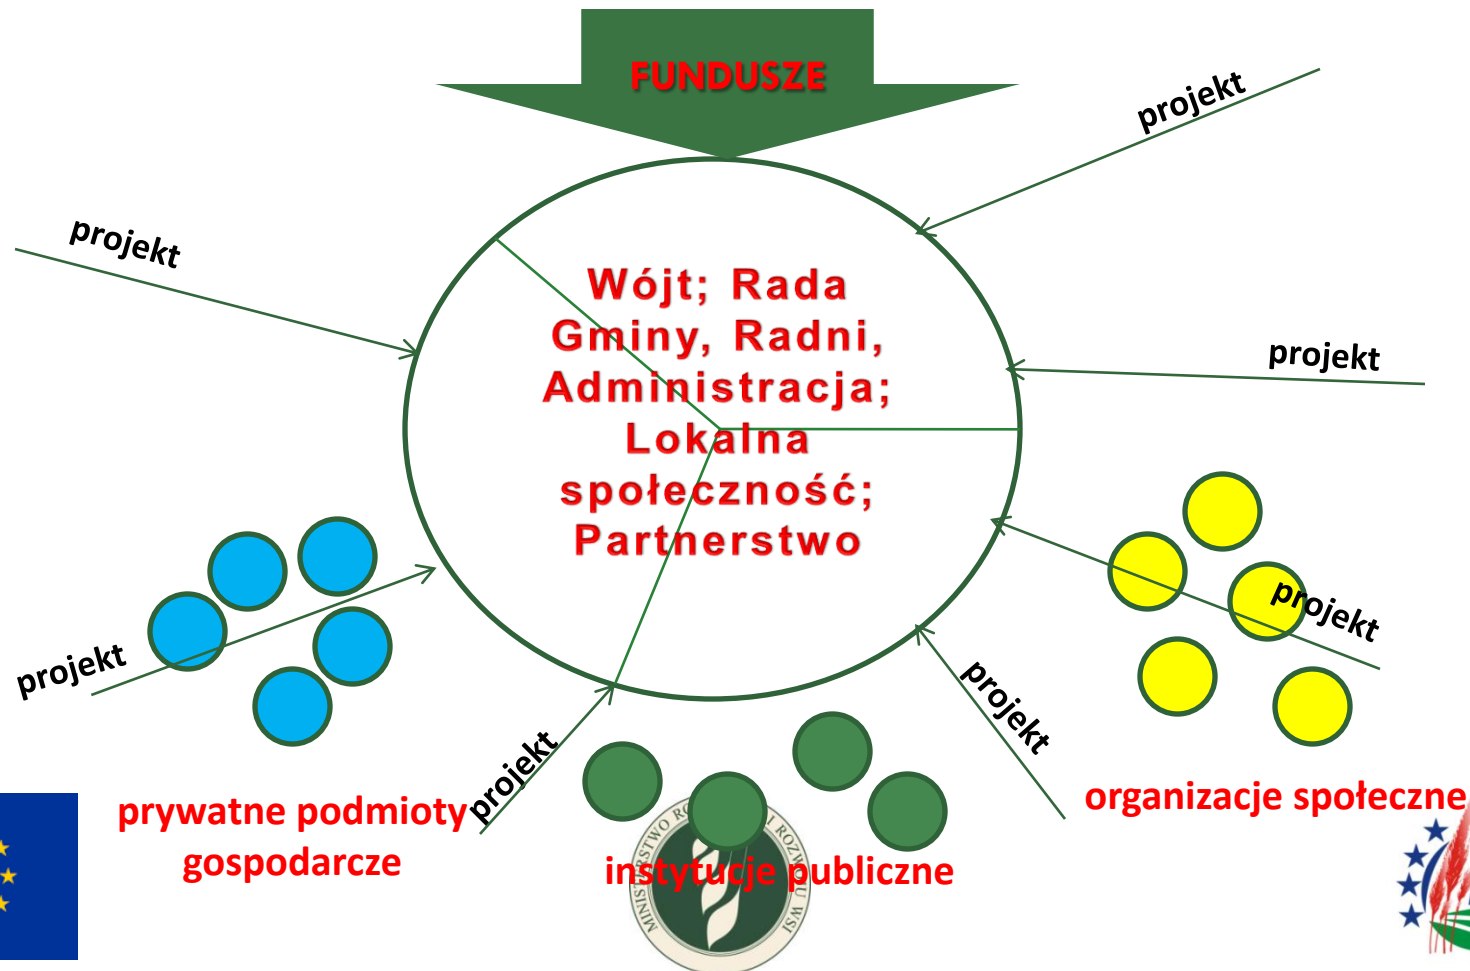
FUNDUSZE

projekt

projekt

projekt

Wójt; Rada Gminy, Radni, Administracja; Lokalna społeczność; Partnerstwo

projekt

projekt

projekt

projekt

projekt

prywatne podmioty gospodarcze

instytucje publiczne

organizacje społeczne

MINISTERSTWO RO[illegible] I ROZWOJU WSI